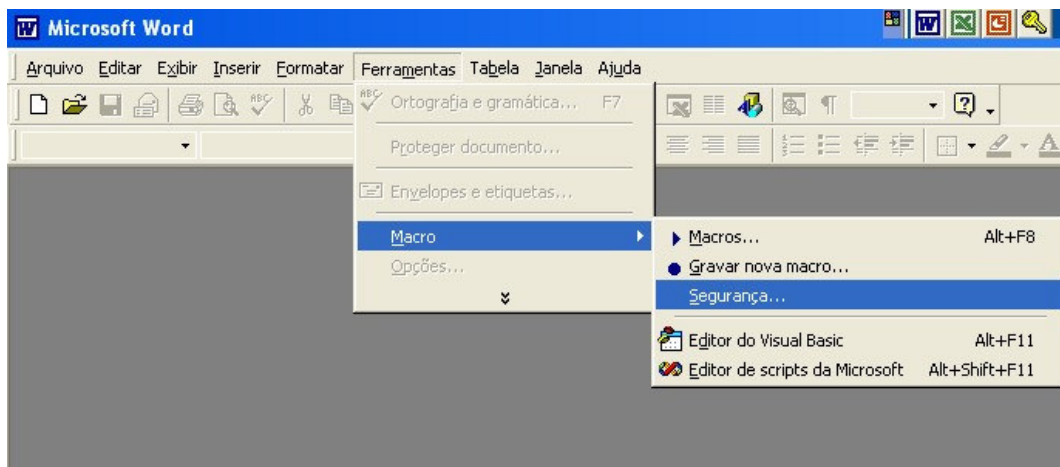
Microsoft Word

Arquivo Editar Exibir Inserir Formatar Ferramentas Tabela Janela Ajuda

Ortografia e gramática... F7

Proteger documento...

Envelopes e etiquetas...

Macro

Opções...

Macros... Alt+F8

Gravar nova macro...

Segurança...

Editor do Visual Basic Alt+F11

Editor de scripts da Microsoft Alt+Shift+F11